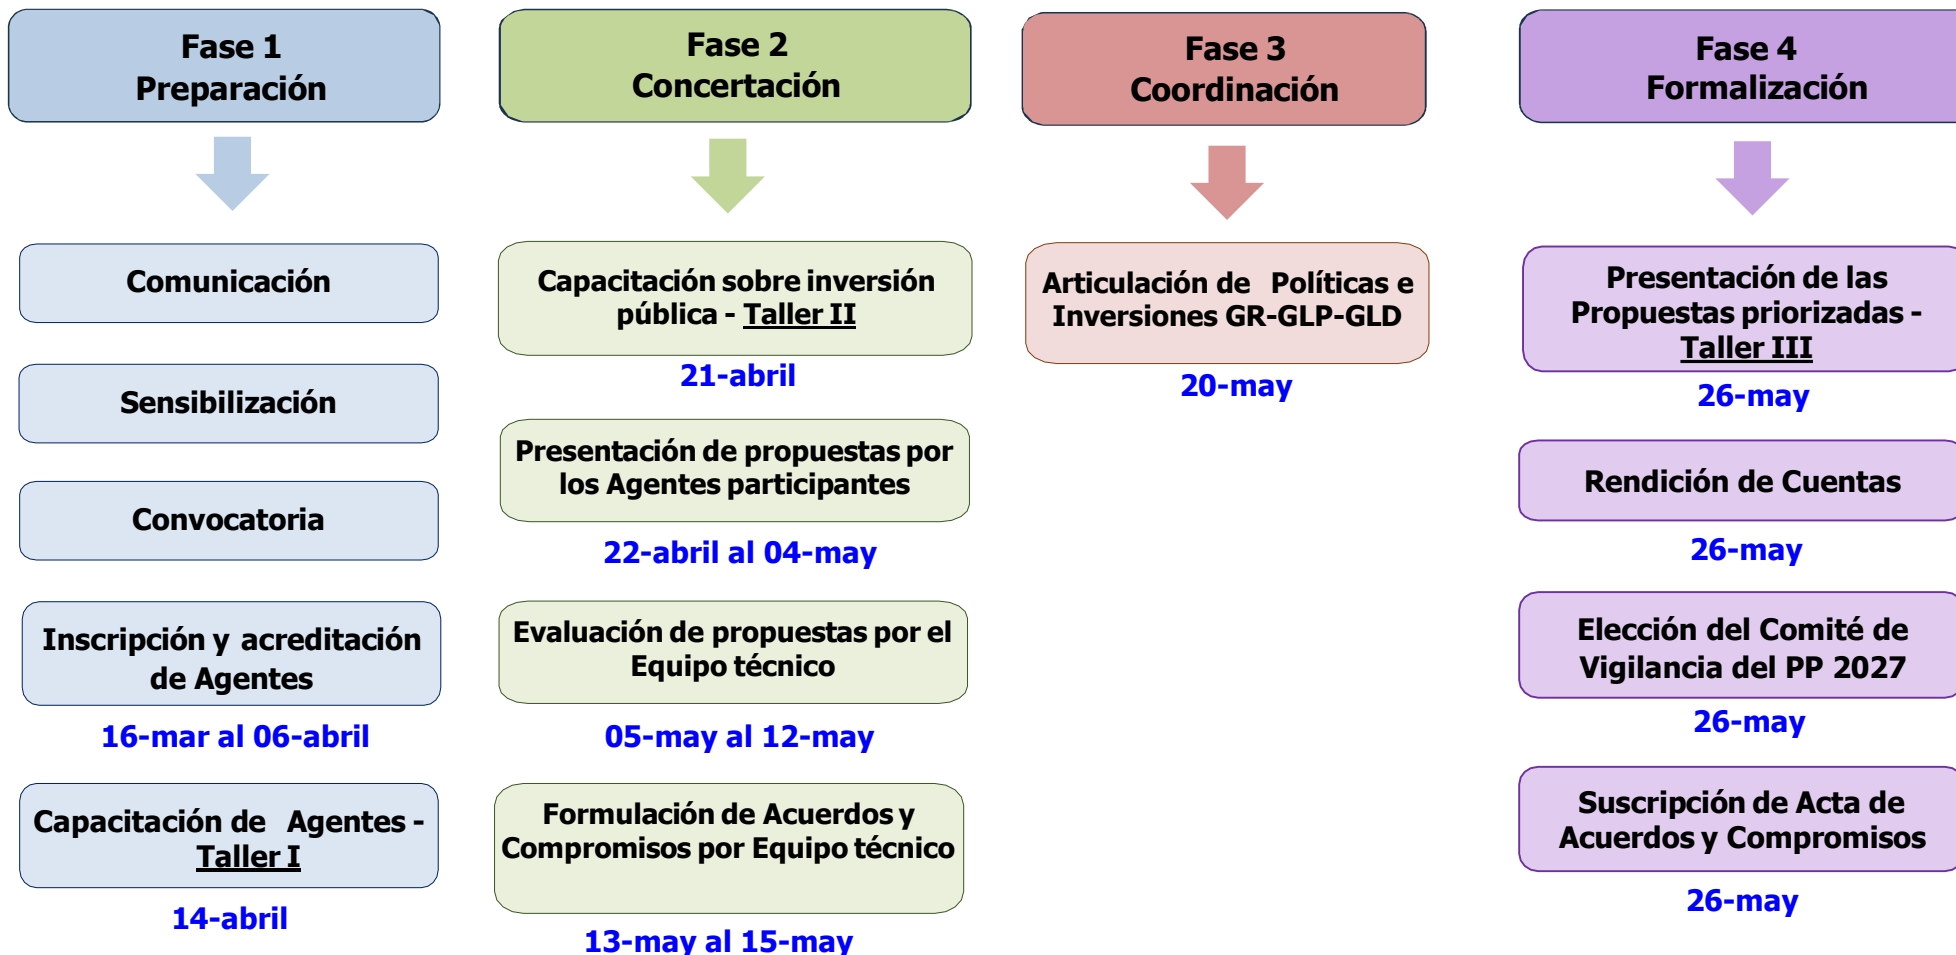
Fase 1
Preparación

Comunicación

Sensibilización

Convocatoria

Inscripción y acreditación de Agentes

16-mar al 06-abril

Capacitación de Agentes - Taller I

14-abril

Fase 2
Concertación

Capacitación sobre inversión pública - Taller II

21-abril

Presentación de propuestas por los Agentes participantes

22-abril al 04-may

Evaluación de propuestas por el Equipo técnico

05-may al 12-may

Formulación de Acuerdos y Compromisos por Equipo técnico

13-may al 15-may

Fase 3
Coordinación

Articulación de Políticas e Inversiones GR-GLP-GLD

20-may

Fase 4
Formalización

Presentación de las Propuestas priorizadas - Taller III

26-may

Rendición de Cuentas

26-may

Elección del Comité de Vigilancia del PP 2027

26-may

Suscripción de Acta de Acuerdos y Compromisos

26-may